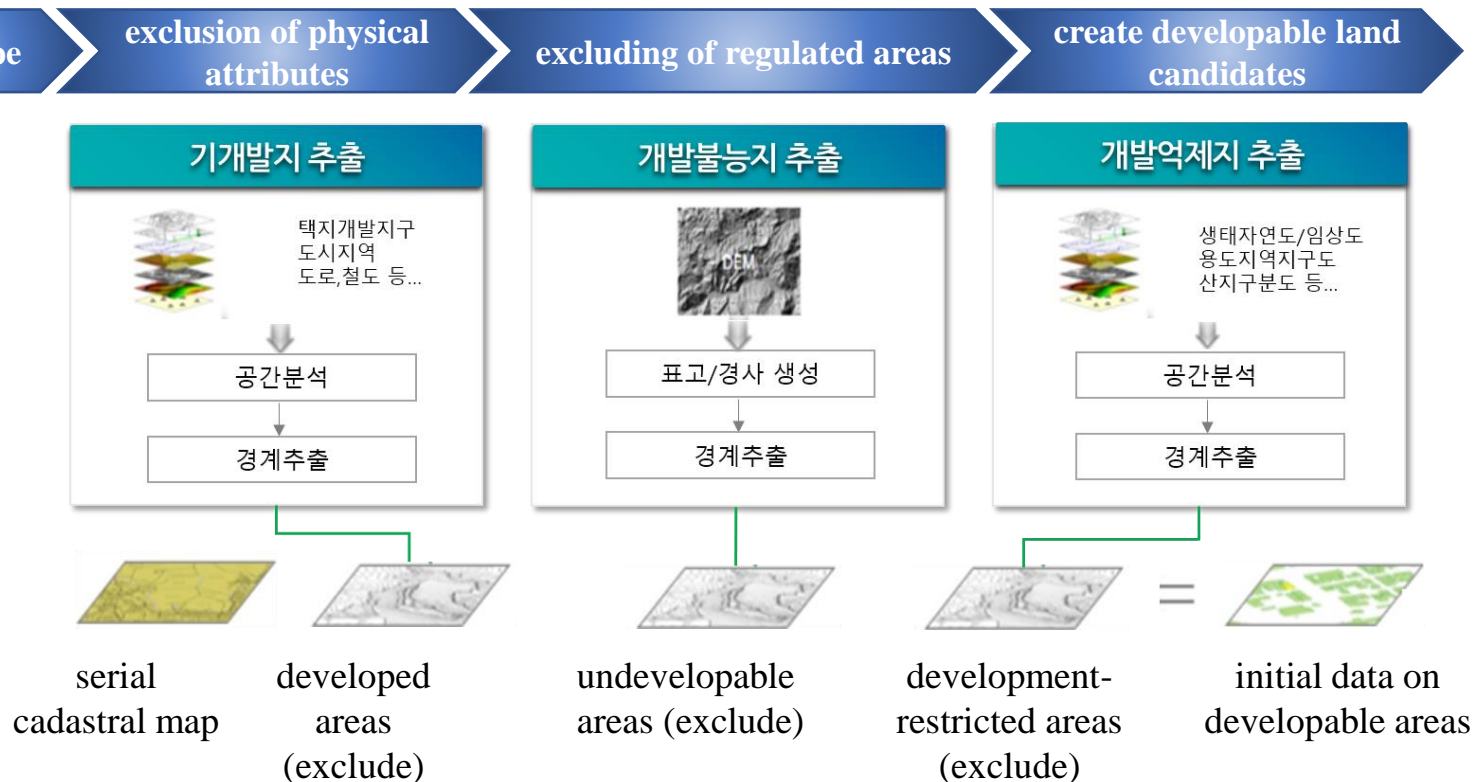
pe

exclusion of physical attributes

excluding of regulated areas

create developable land candidates

기개발지 추출

택지개발지구
도시지역
도로,철도 등...

공간분석

경계추출

개발불능지 추출

DEM

표고/경사 생성

경계추출

개발억제지 추출

생태자연도/임상도
용도지역지구도
산지구분도 등...

공간분석

경계추출

=

serial cadastral map

developed areas (exclude)

undevelopable areas (exclude)

development-restricted areas (exclude)

initial data on developable areas